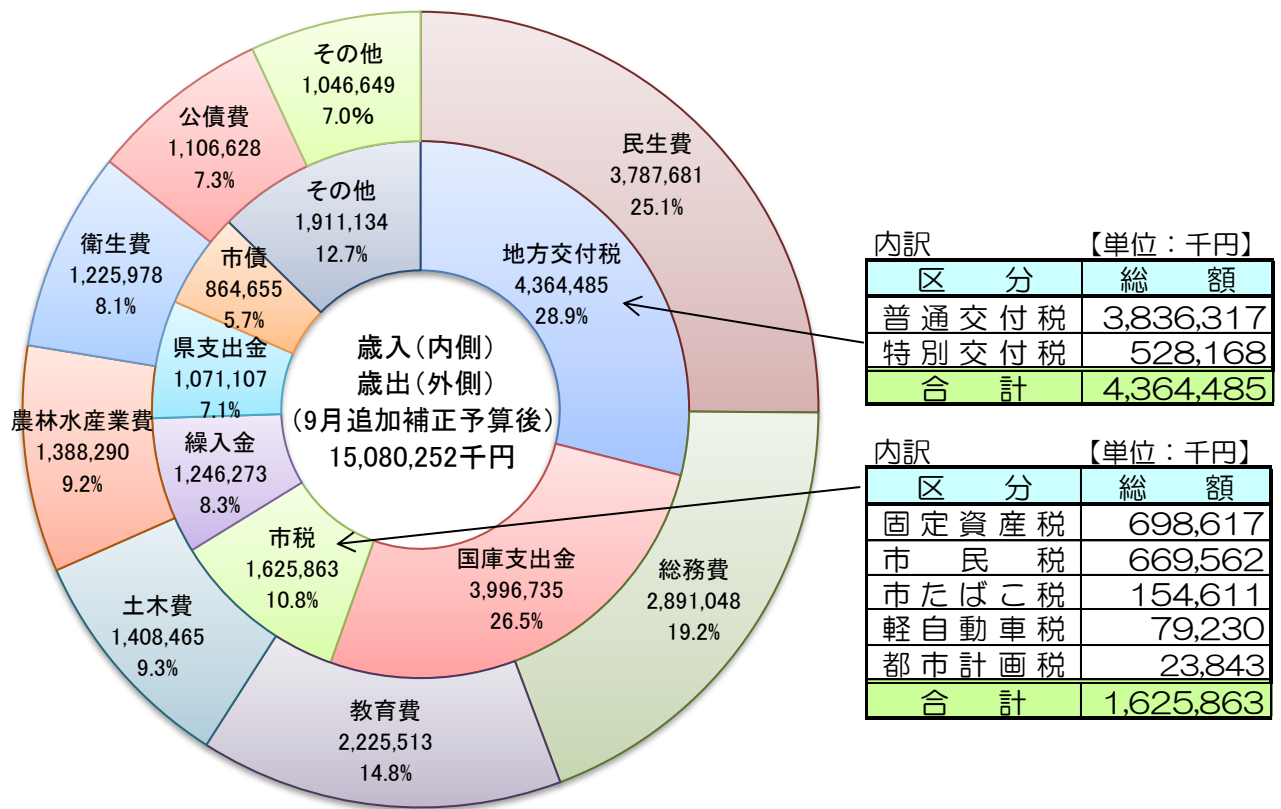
その他
1,046,649
7.0%

公債費
1,106,628
7.3%

民生費
3,787,681
25.1%

衛生費
1,225,978
8.1%

その他
1,911,134
12.7%

市債
864,655
5.7%

地方交付税
4,364,485
28.9%

県支出金
1,071,107
7.1%

歳入（内側）
歳出（外側）
（9月追加補正予算後）
15,080,252千円

農林水産業費
1,388,290
9.2%

繰入金
1,246,273
8.3%

市税
1,625,863
10.8%

国庫支出金
3,996,735
26.5%

総務費
2,891,048
19.2%

土木費
1,408,465
9.3%

教育費
2,225,513
14.8%

内訳 【単位：千円】

| 区 分 | 総 額 |
|---|---|
| 普通交付税 | 3,836,317 |
| 特別交付税 | 528,168 |
| 合 計 | 4,364,485 |

内訳 【単位：千円】

| 区 分 | 総 額 |
|---|---|
| 固定資産税 | 698,617 |
| 市 民 税 | 669,562 |
| 市たばこ税 | 154,611 |
| 軽自動車税 | 79,230 |
| 都市計画税 | 23,843 |
| 合 計 | 1,625,863 |